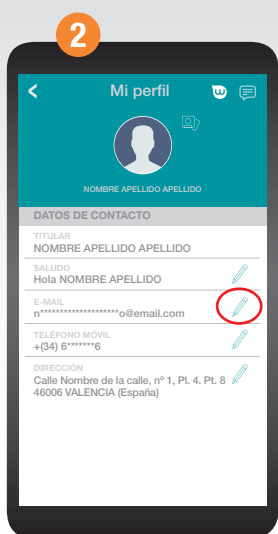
2

Mi perfil

NOMBRE APELLIDO APELLIDO

DATOS DE CONTACTO

TITULAR
NOMBRE APELLIDO APELLIDO

SALUDO
Hola NOMBRE APELLIDO

E-MAIL
n*******************o@email.com

TELÉFONO MÓVIL
+(34) 6*******6

DIRECCIÓN
Calle Nombre de la calle, nº 1, Pl. 4. Pt. 8
46006 VALENCIA (España)